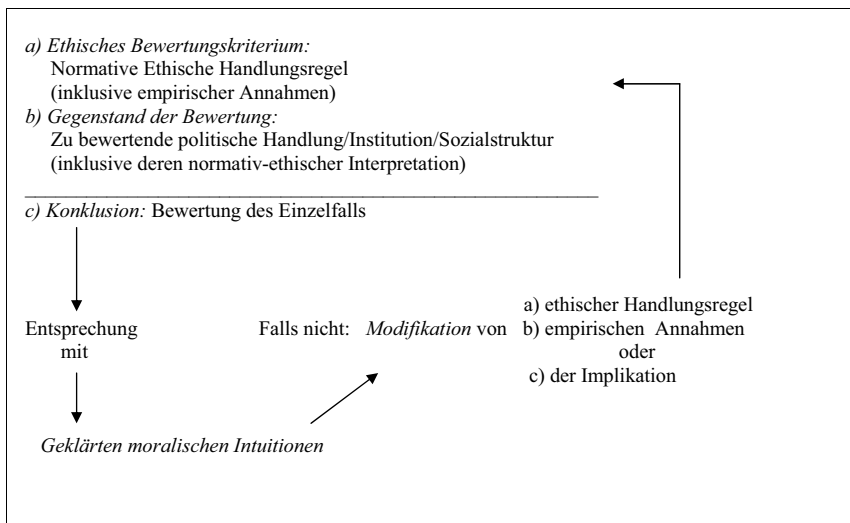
a) Ethisches Bewertungskriterium:
Normative Ethische Handlungsregel
(inklusive empirischer Annahmen)

b) Gegenstand der Bewertung:
Zu bewertende politische Handlung/Institution/Sozialstruktur
(inklusive deren normativ-ethischer Interpretation)

c) Konklusion: Bewertung des Einzelfalls

Entsprechung mit

Falls nicht: Modifikation von a) ethischer Handlungsregel
b) empirischen Annahmen
oder
c) der Implikation

Geklärten moralischen Intuitionen